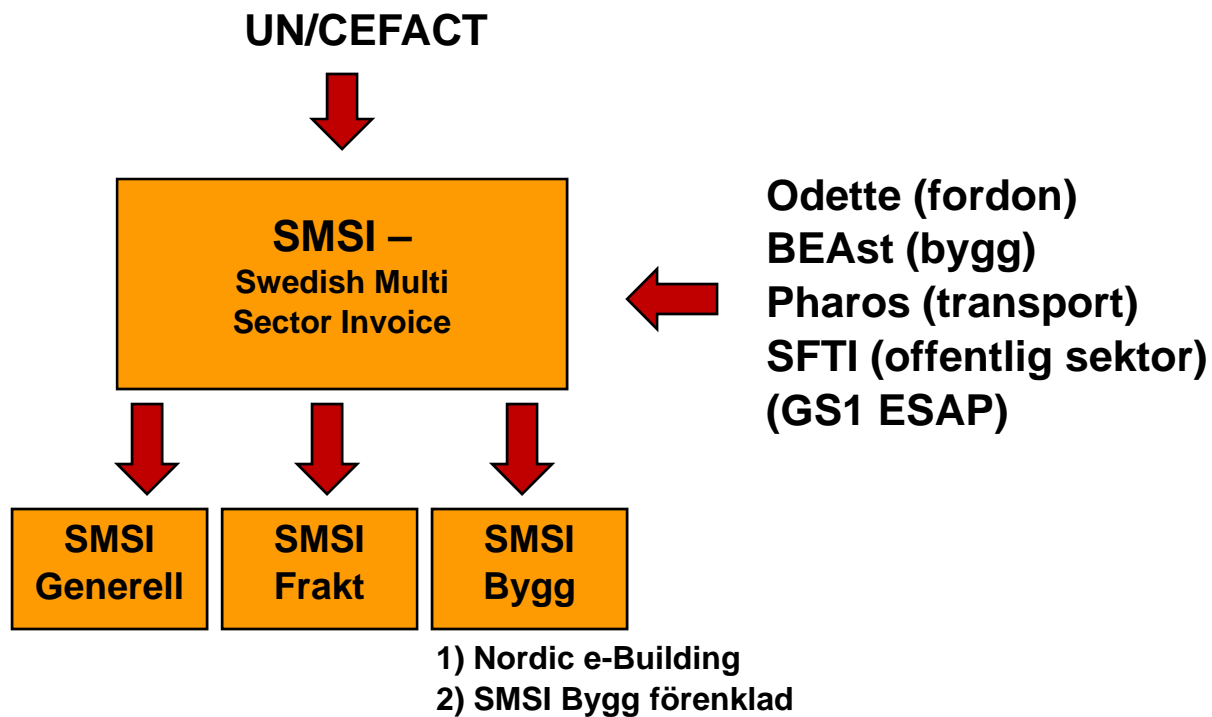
UN/CEFACT

SMSI –
Swedish Multi
Sector Invoice

Odette (fordon)
BEAst (bygg)
Pharos (transport)
SFTI (offentlig sektor)
(GS1 ESAP)

SMSI
Generell

SMSI
Frakt

SMSI
Bygg

1) Nordic e-Building
2) SMSI Bygg förenklad